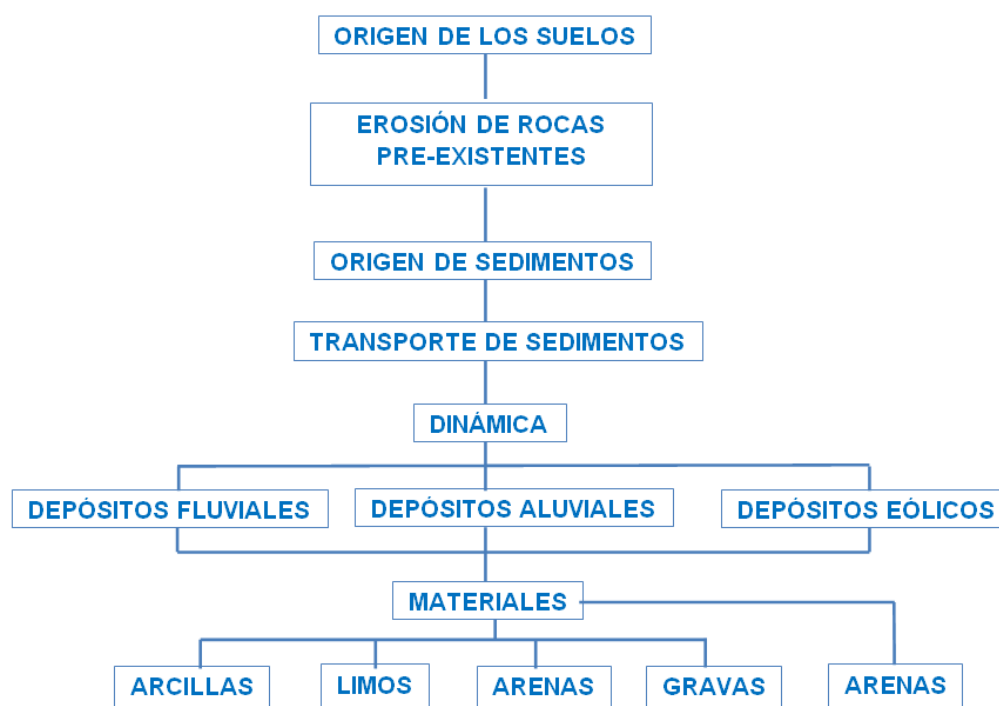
ORIGEN DE LOS SUELOS

EROSIÓN DE ROCAS PRE-EXISTENTES

ORIGEN DE SEDIMENTOS

TRANSPORTE DE SEDIMENTOS

DINÁMICA

DEPÓSITOS FLUVIALES

DEPÓSITOS ALUVIALES

DEPÓSITOS EÓLICOS

MATERIALES

ARCILLAS

LIMOS

ARENAS

GRAVAS

ARENAS